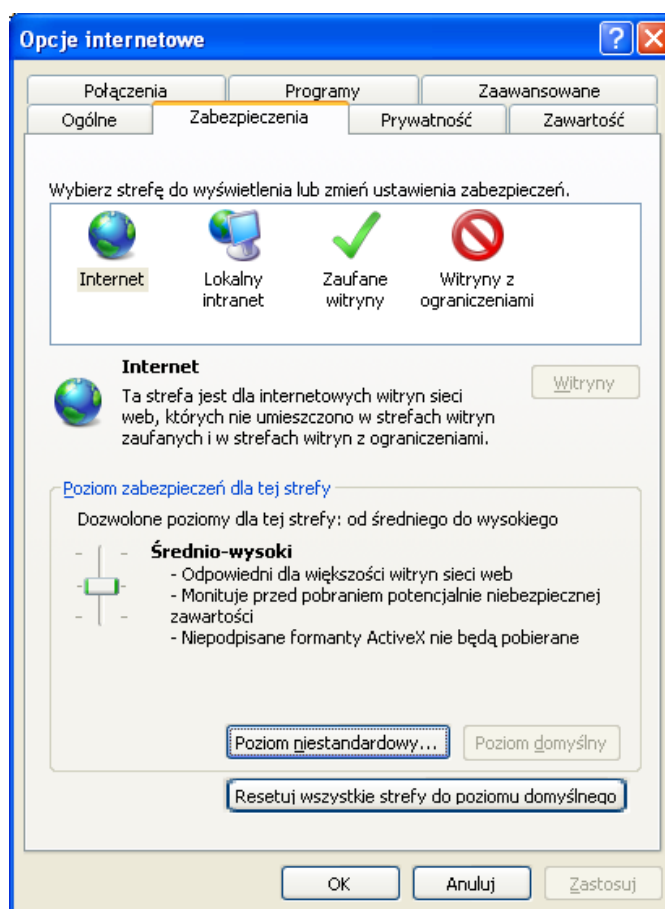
Opcje internetowe

Połączenia
Programy
Zaawansowane
Ogólne
Zabezpieczenia
Prywatność
Zawartość

Wybierz strefę do wyświetlenia lub zmień ustawienia zabezpieczeń.

Internet
Lokalny intranet
Zaufane witryny
Witryny z ograniczeniami

Internet
Ta strefa jest dla internetowych witryn sieci web, których nie umieszczono w strefach witryn zaufanych i w strefach witryn z ograniczeniami.

Witryny

Poziom zabezpieczeń dla tej strefy
Dozwolone poziomy dla tej strefy: od średniego do wysokiego

Średnio-wysoki
- Odpowiedni dla większości witryn sieci web
- Monituje przed pobraniem potencjalnie niebezpiecznej zawartości
- Niepodpisane formanty ActiveX nie będą pobierane

Poziom niestandardowy...
Poziom domyślny

Resetuj wszystkie strefy do poziomu domyślnego

OK
Anuluj
Zastosuj